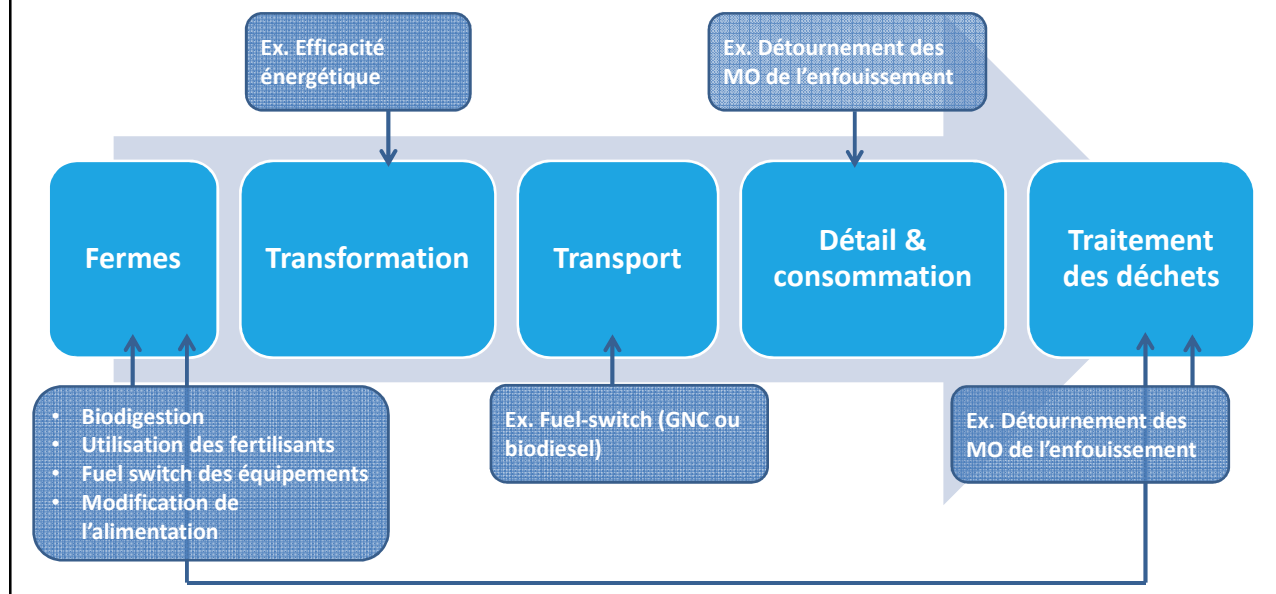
Ex. Efficacité énergétique

Ex. Détournement des MO de l’enfouissement

Fermes

Transformation

Transport

Détail & consommation

Traitement des déchets

- Biodigestion
- Utilisation des fertilisants
- Fuel switch des équipements
- Modification de l’alimentation

Ex. Fuel-switch (GNC ou biodiesel)

Ex. Détournement des MO de l’enfouissement